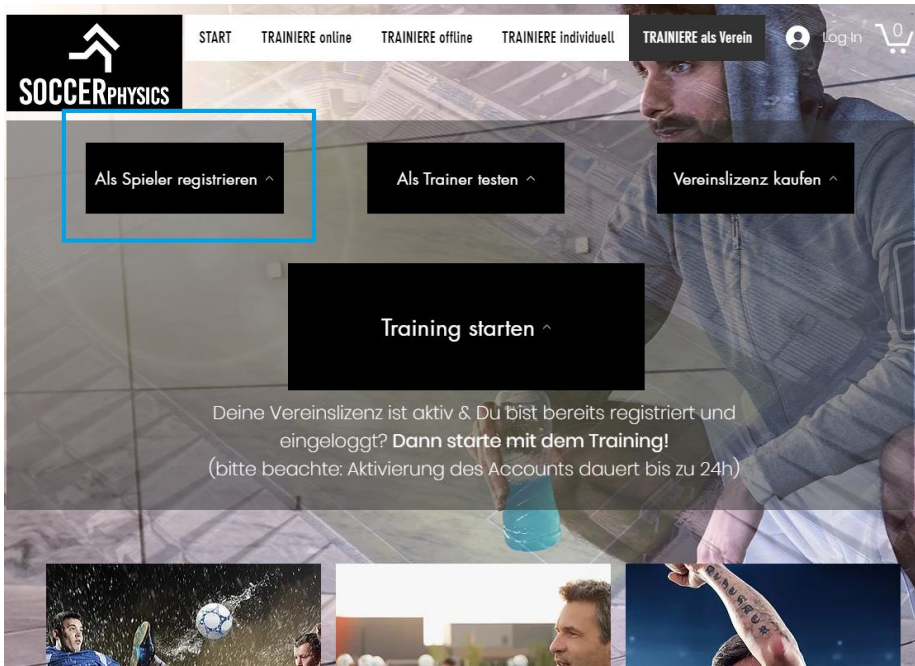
SOCCERPHYSICS

START TRAINIERE online TRAINIERE offline TRAINIERE individuell TRAINIERE als Verein

Log In 0

Als Spieler registrieren ^

Als Trainer testen ^

Vereinslizenz kaufen ^

Training starten ^

Deine Vereinslizenz ist aktiv & Du bist bereits registriert und eingeloggt? **Dann starte mit dem Training!**
(bitte beachte: Aktivierung des Accounts dauert bis zu 24h)